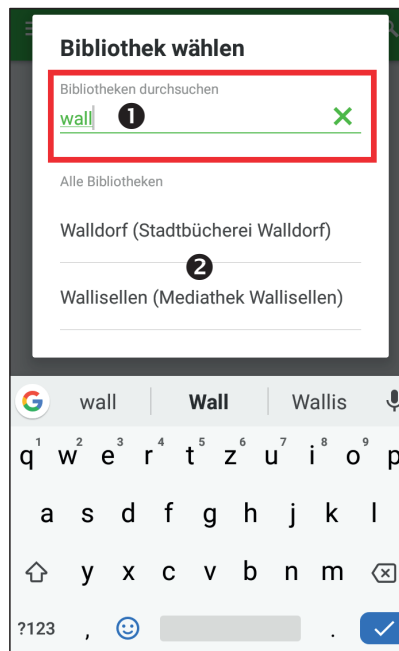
Bibliothek wählen

Bibliotheken durchsuchen

wall ❶

Alle Bibliotheken

Walldorf (Stadtbücherei Walldorf)

❷

Wallisellen (Mediathek Wallisellen)

G wall Wall Wallis

q¹ w² e³ r⁴ t⁵ z⁶ u⁷ i⁸ o⁹ p⁰

a s d f g h j k l

y x c v b n m

?123 , .